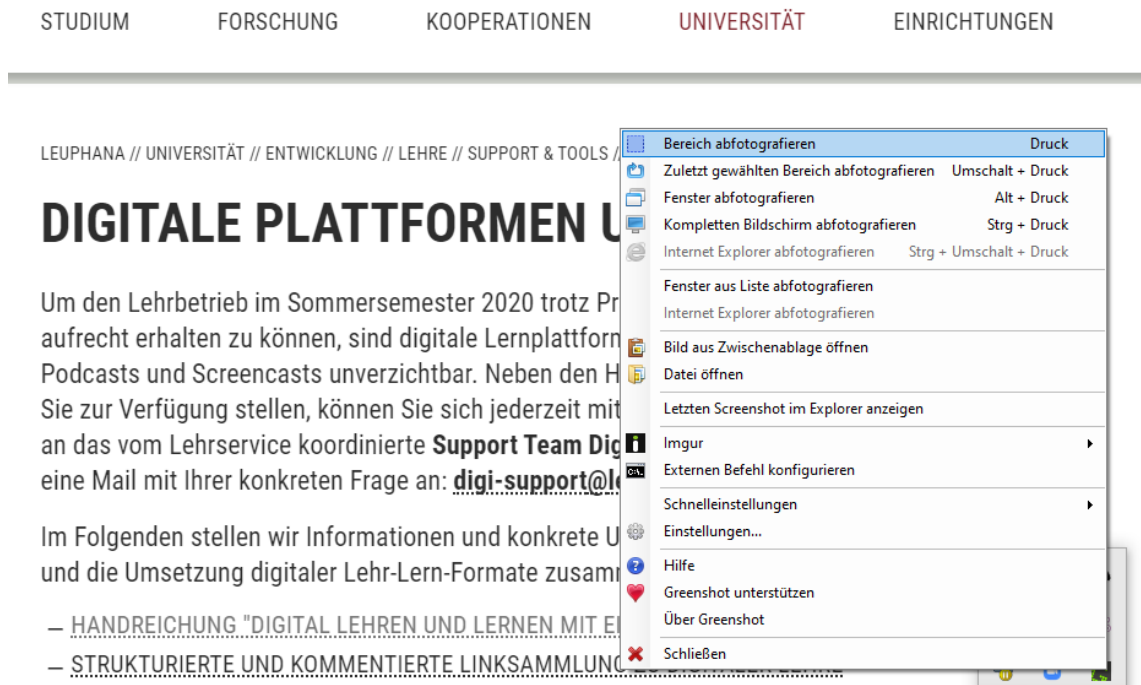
STUDIUM FORSCHUNG KOOPERATIONEN UNIVERSITÄT EINRICHTUNGEN

LEUPHANA // UNIVERSITÄT // ENTWICKLUNG // LEHRE // SUPPORT & TOOLS /

DIGITALE PLATTFORMEN U

Um den Lehrbetrieb im Sommersemester 2020 trotz Pr aufrecht erhalten zu können, sind digitale Lernplattforn Podcasts und Screencasts unverzichtbar. Neben den H Sie zur Verfügung stellen, können Sie sich jederzeit mit an das vom Lehrservice koordinierte **Support Team Dig** eine Mail mit Ihrer konkreten Frage an: **digi-support@l**

Im Folgenden stellen wir Informationen und konkrete U und die Umsetzung digitaler Lehr-Lern-Formate zusam

– HANDREICHUNG "DIGITAL LEHREN UND LERNEN MIT E
– STRUKTURIERTE UND KOMMENTIERTE LINKSAMMLUN

Bereich abfotografieren Druck
Zuletzt gewählten Bereich abfotografieren Umschalt + Druck
Fenster abfotografieren Alt + Druck
Kompletten Bildschirm abfotografieren Strg + Druck
Internet Explorer abfotografieren Strg + Umschalt + Druck
Fenster aus Liste abfotografieren
Internet Explorer abfotografieren
Bild aus Zwischenablage öffnen
Datei öffnen
Letzten Screenshot im Explorer anzeigen
Imgur
Externen Befehl konfigurieren
Schnelleinstellungen
Einstellungen...
Hilfe
Greenshot unterstützen
Über Greenshot
Schließen